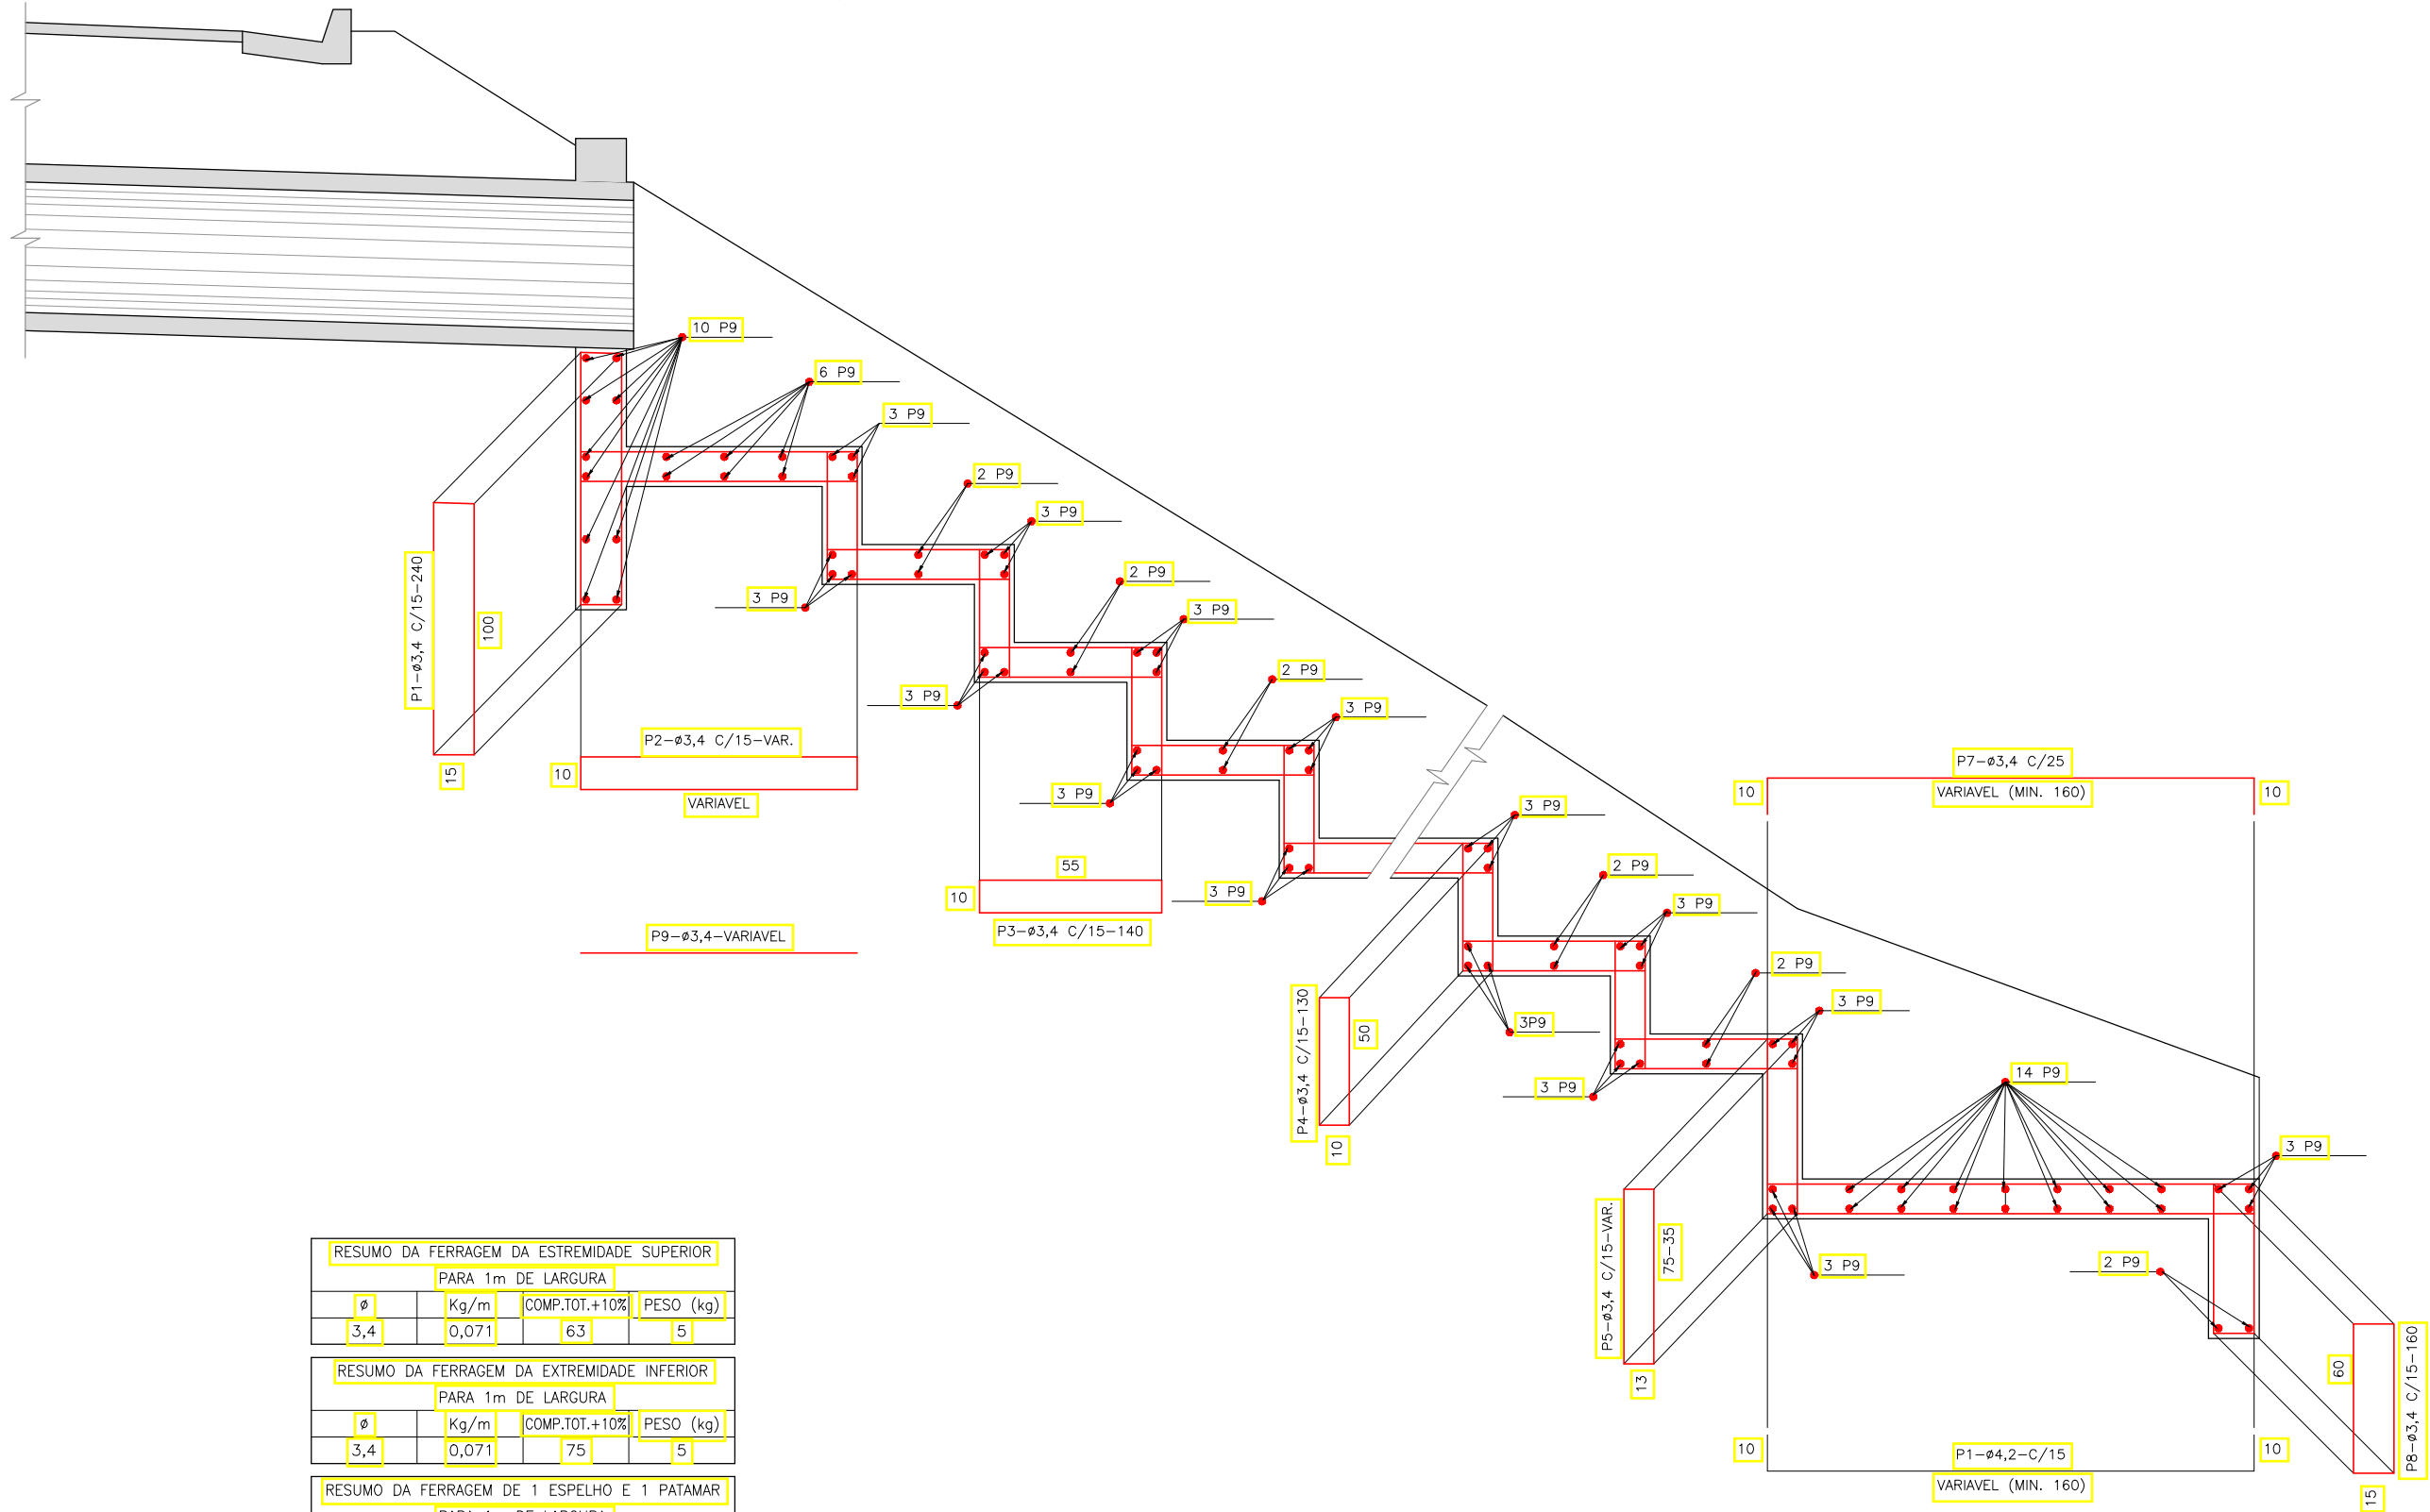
10 P9

6 P9

3 P9

2 P9

3 P9

3 P9

2 P9

3 P9

3 P9

2 P9

3 P9

3 P9

3 P9

P1–ø3,4 C/15–240

100

15

10

P2–ø3,4 C/15–VAR.

VARIAVEL

55

10

P3–ø3,4 C/15–140

P9–ø3,4–VARIAVEL

3 P9

2 P9

3 P9

3P9

2 P9

3 P9

3 P9

P4–ø3,4 C/15–130

50

10

P7–ø3,4 C/25

10

VARIAVEL (MIN. 160)

10

14 P9

3 P9

3 P9

2 P9

P5–ø3,4 C/15–VAR.

75–35

13

60

P8–ø3,4 C/15–160

10

P1–ø4,2–C/15

10

VARIAVEL (MIN. 160)

15

| RESUMO DA FERRAGEM DA ESTREMIDADE SUPERIOR | | | |
|---|---|---|---|
| PARA 1m DE LARGURA | | | |
| ø | Kg/m | COMP.TOT.+10% | PESO (kg) |
| 3,4 | 0,071 | 63 | 5 |

| RESUMO DA FERRAGEM DA EXTREMIDADE INFERIOR | | | |
|---|---|---|---|
| PARA 1m DE LARGURA | | | |
| ø | Kg/m | COMP.TOT.+10% | PESO (kg) |
| 3,4 | 0,071 | 75 | 5 |

RESUMO DA FERRAGEM DE 1 ESPELHO E 1 PATAMAR

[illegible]